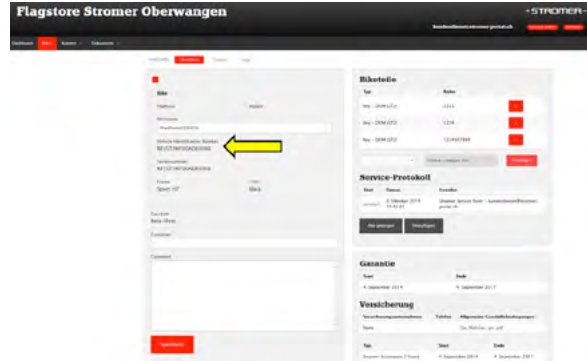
Flagstore Stromer Oberwangen

STROMER

Dashboard Bike Kunden Sekunden

Bike

Rahmen

Service-Identification-Number

Rahmennummer

Modell Farbe

Sport ST Black

Garantie
Bike Shop

Customer

Comment

Speichern

Bike teile

Typ Nummer

Service-Protokoll

Start Titel Ersteller

Garantie

Start Ende

Versicherung

Typ Start Ende